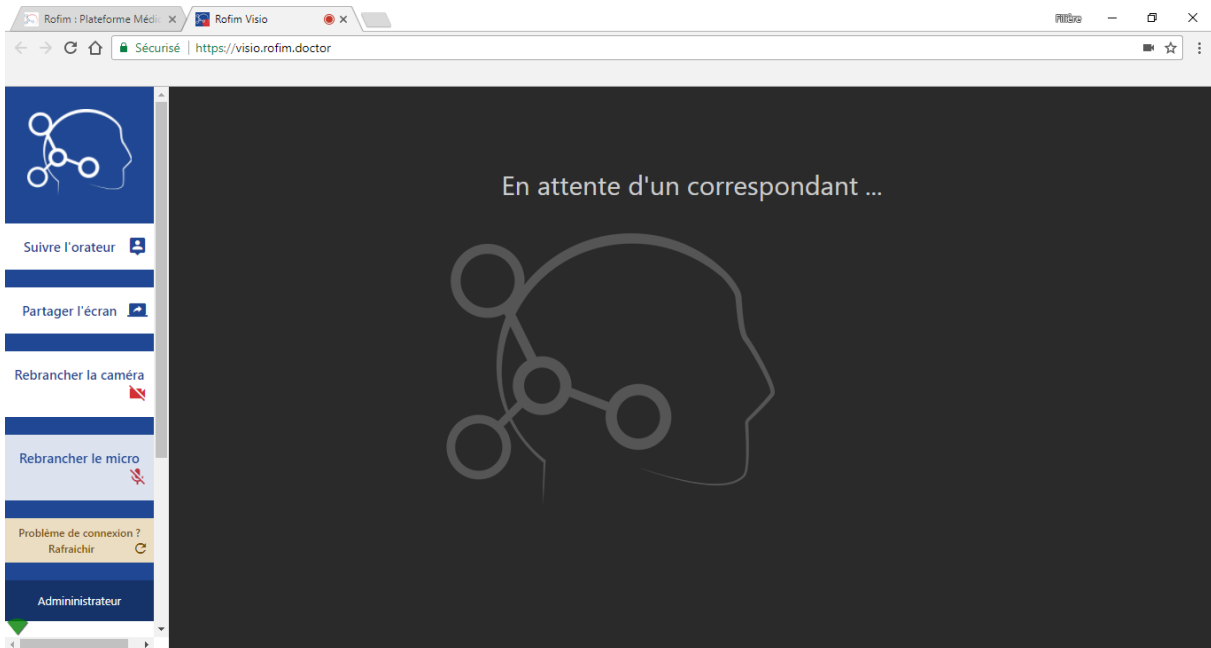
Rofim : Plateforme Médic ×
Rofim Visio ×
Flûtre
Sécurisé | https://visio.rofim.doctor

Suivre l'orateur

Partager l'écran

Rebrancher la caméra

Rebrancher le micro

Problème de connexion ?
Rafraichir

Admininistrateur

En attente d'un correspondant ...